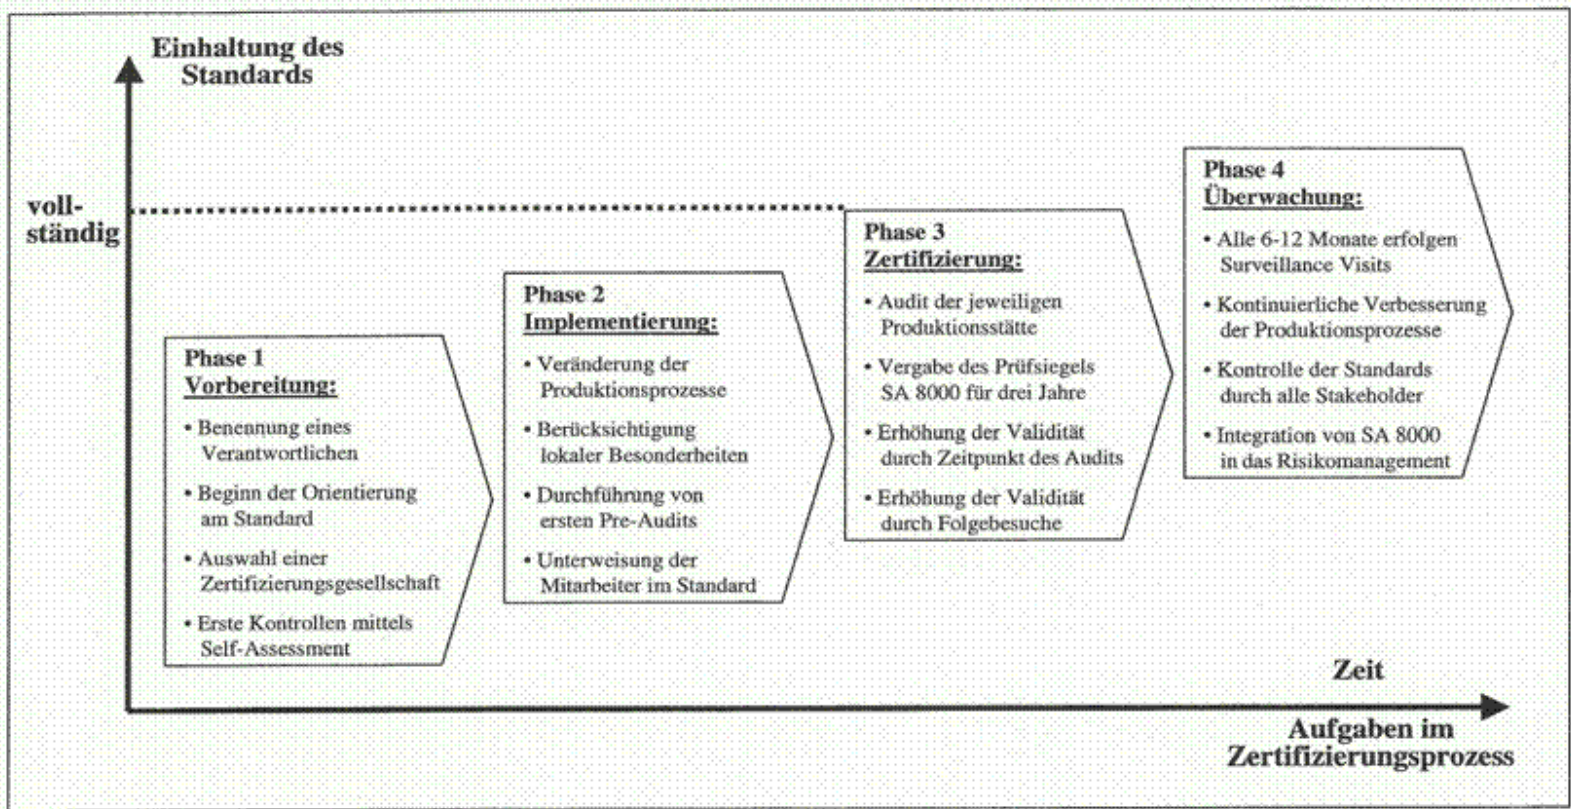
Einhaltung des Standards

voll-ständig

Phase 1
Vorbereitung:
• Benennung eines Verantwortlichen
• Beginn der Orientierung am Standard
• Auswahl einer Zertifizierungsgesellschaft
• Erste Kontrollen mittels Self-Assessment

Phase 2
Implementierung:
• Veränderung der Produktionsprozesse
• Berücksichtigung lokaler Besonderheiten
• Durchführung von ersten Pre-Audits
• Unterweisung der Mitarbeiter im Standard

Phase 3
Zertifizierung:
• Audit der jeweiligen Produktionsstätte
• Vergabe des Prüfsiegels SA 8000 für drei Jahre
• Erhöhung der Validität durch Zeitpunkt des Audits
• Erhöhung der Validität durch Folgebesuche

Phase 4
Überwachung:
• Alle 6-12 Monate erfolgen Surveillance Visits
• Kontinuierliche Verbesserung der Produktionsprozesse
• Kontrolle der Standards durch alle Stakeholder
• Integration von SA 8000 in das Risikomanagement

Zeit

Aufgaben im Zertifizierungsprozess